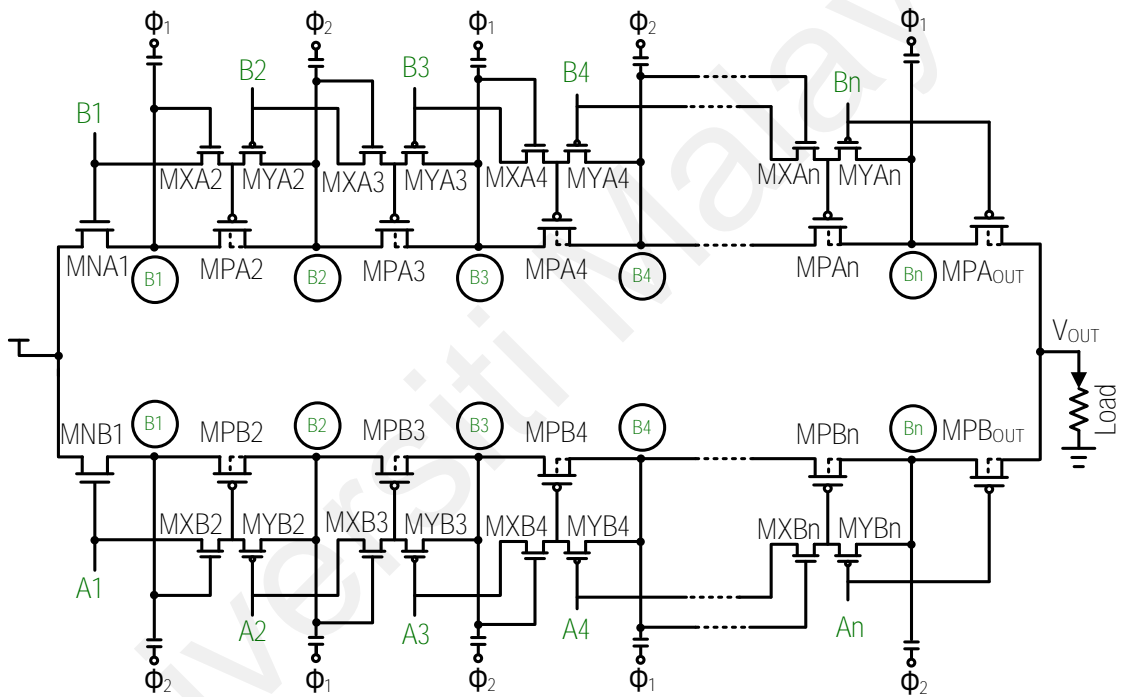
$\Phi_1$ $\Phi_2$ $\Phi_1$ $\Phi_2$ $\Phi_1$

B2 B3 B4 Bn

B1

MXA2 MYA2 MXA3 MYA3 MXA4 MYA4 MXAn MYAn

MNA1 B1 MPA2 B2 MPA3 B3 MPA4 B4 MPAn Bn MPA$_{OUT}$

V$_{OUT}$

Load

MNB1 B1 MPB2 B2 MPB3 B3 MPB4 B4 MPBn Bn MPB$_{OUT}$

MXB2 MYB2 MXB3 MYB3 MXB4 MYB4 MXBn MYBn

A1

A2 A3 A4 An

$\Phi_2$ $\Phi_1$ $\Phi_2$ $\Phi_1$ $\Phi_2$